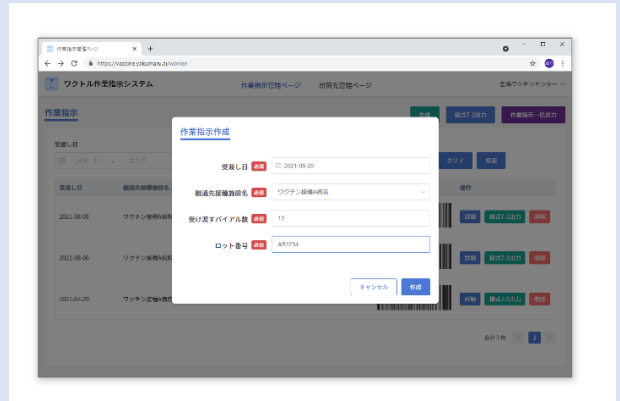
作業指示書管理ページ

https://vaccine.yokumaru.jp/worker

ワクトル作業指示システム

作業指示管理ページ

納品先管理ページ

北海ワクチンセンター

作業指示

作成

指定7-1出力

作業指示一括出力

受取し日

スタート

エンド

クリア

検索

受取し日

輸送先接種施設名

操作

2021-09-09

ワクチン接種A病院

詳細

指定7-1出力

削除

2021-09-06

ワクチン接種A病院

詳細

指定7-1出力

削除

2021-09-29

ワクチン接種A病院

詳細

指定7-1出力

削除

合計 3 件

1

作業指示作成

受取し日 必須 2021-09-20

輸送先接種施設名 必須 ワクチン接種A病院

受け渡すバイアル数 必須 12

ロット番号 必須 AB1234

キャンセル

作成